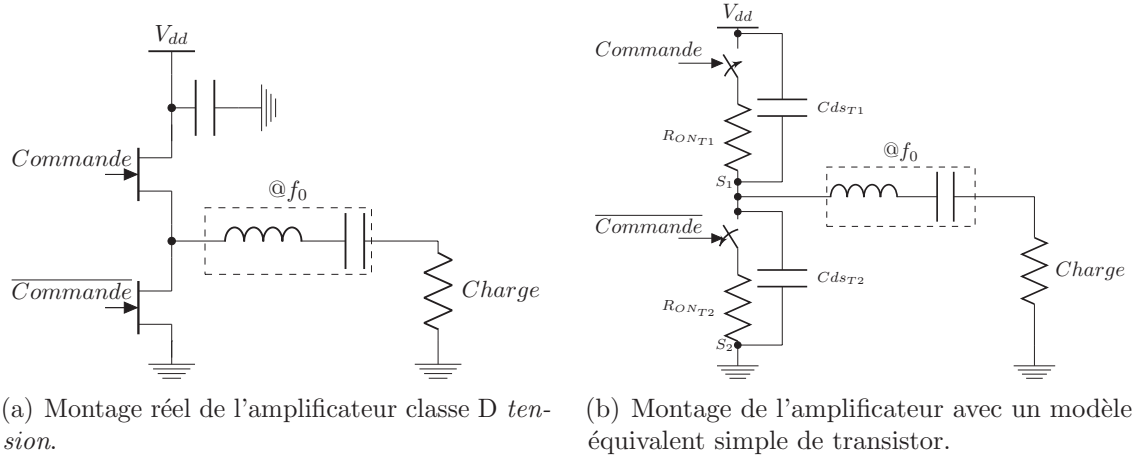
$V_{dd}$

$Commande$

@$f_0$

$\overline{Commande}$

$Charge$

(a) Montage réel de l'amplificateur classe D *tension.*

$V_{dd}$

$Commande$

$Cds_{T1}$

$R_{ON_{T1}}$

@$f_0$

$S_1$

$\overline{Commande}$

$Cds_{T2}$

$Charge$

$R_{ON_{T2}}$

$S_2$

(b) Montage de l'amplificateur avec un modèle équivalent simple de transistor.